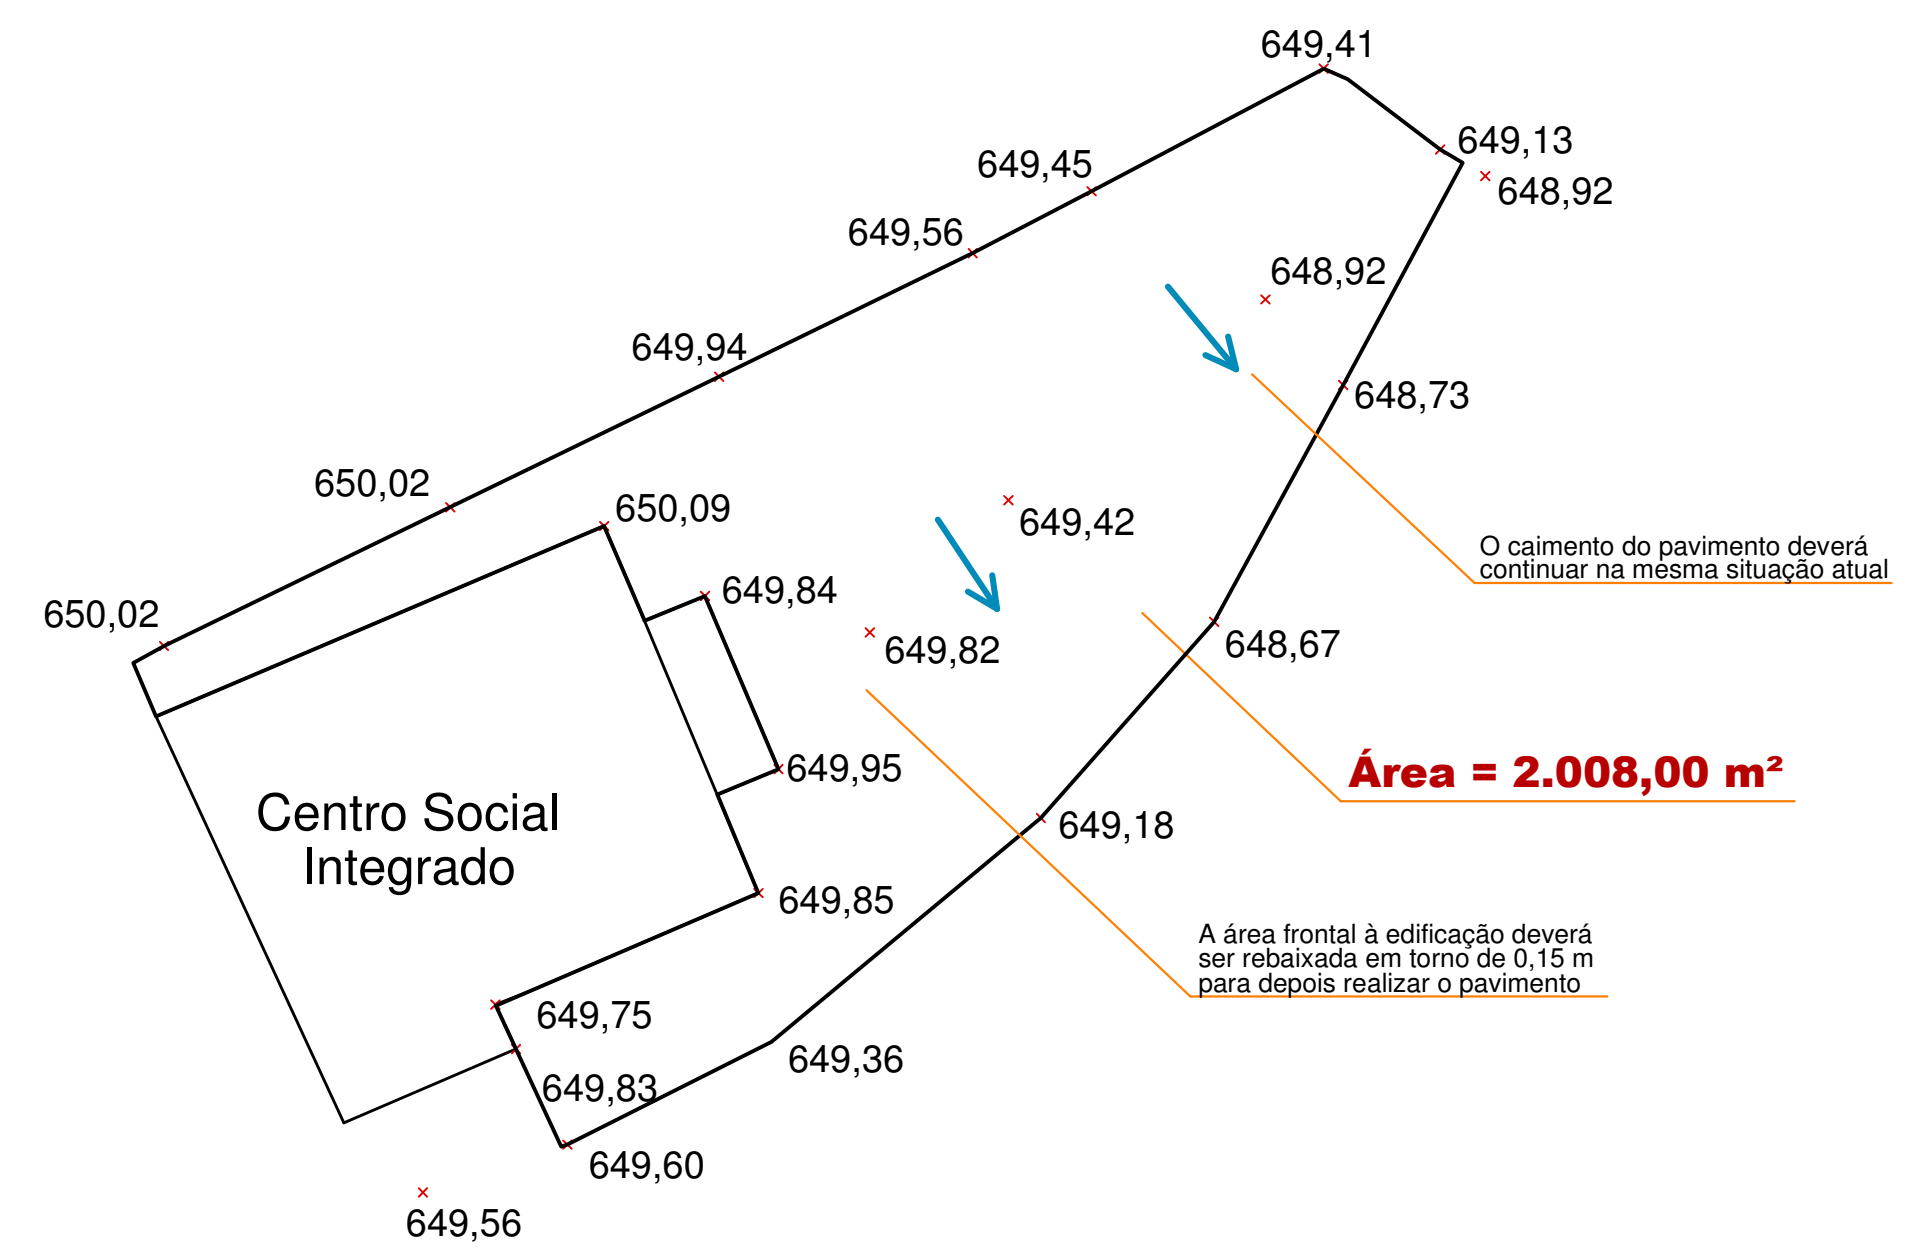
649,41

649,13

648,92

649,45

649,56

648,92

649,94

648,73

650,02

650,09

649,42

O caimento do pavimento deverá continuar na mesma situação atual

650,02

649,84

649,82

648,67

649,95

Área = 2.008,00 m²

Centro Social Integrado

649,18

649,85

A área frontal à edificação deverá ser rebaixada em torno de 0,15 m para depois realizar o pavimento

649,75

649,36

649,83

649,60

649,56